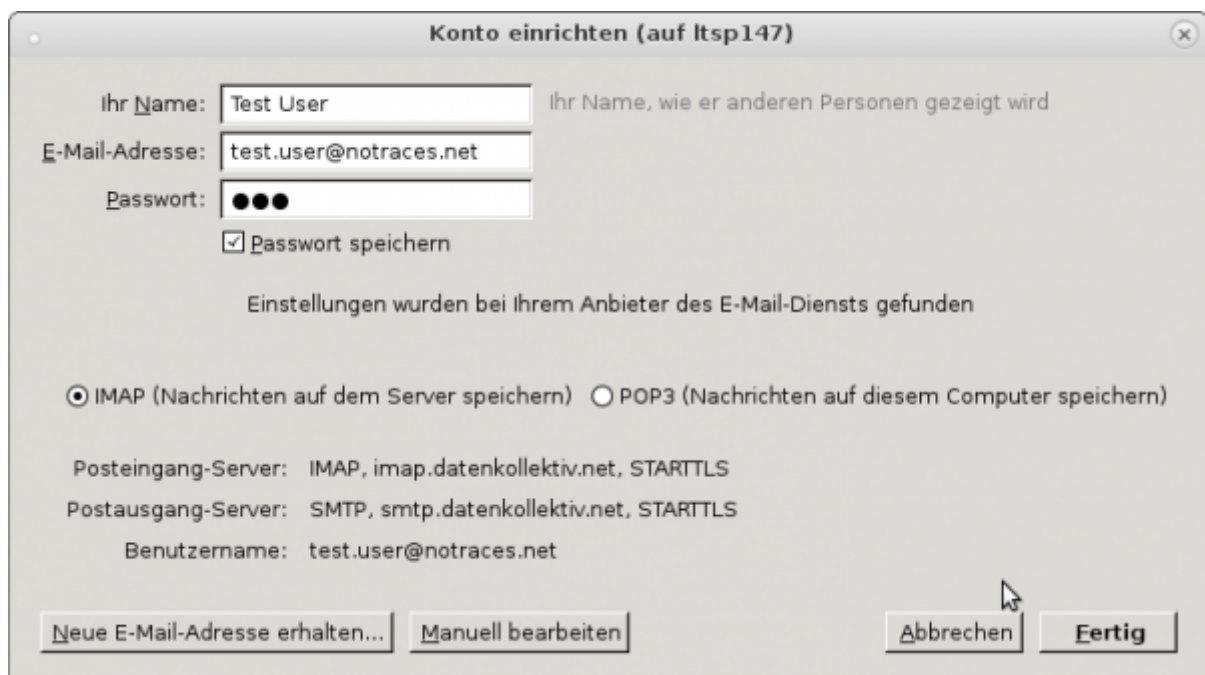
Konto einrichten (auf ltsp147)

Ihr Name: Test User
Ihr Name, wie er anderen Personen gezeigt wird

E-Mail-Adresse: test.user@notraces.net

Passwort: ●●●

☑ Passwort speichern

Einstellungen wurden bei Ihrem Anbieter des E-Mail-Diensts gefunden

◉ IMAP (Nachrichten auf dem Server speichern) ○ POP3 (Nachrichten auf diesem Computer speichern)

Posteingang-Server: IMAP, imap.datenkollektiv.net, STARTTLS

Postausgang-Server: SMTP, smtp.datenkollektiv.net, STARTTLS

Benutzername: test.user@notraces.net

Neue E-Mail-Adresse erhalten...
Manuell bearbeiten
Abbrechen
Fertig